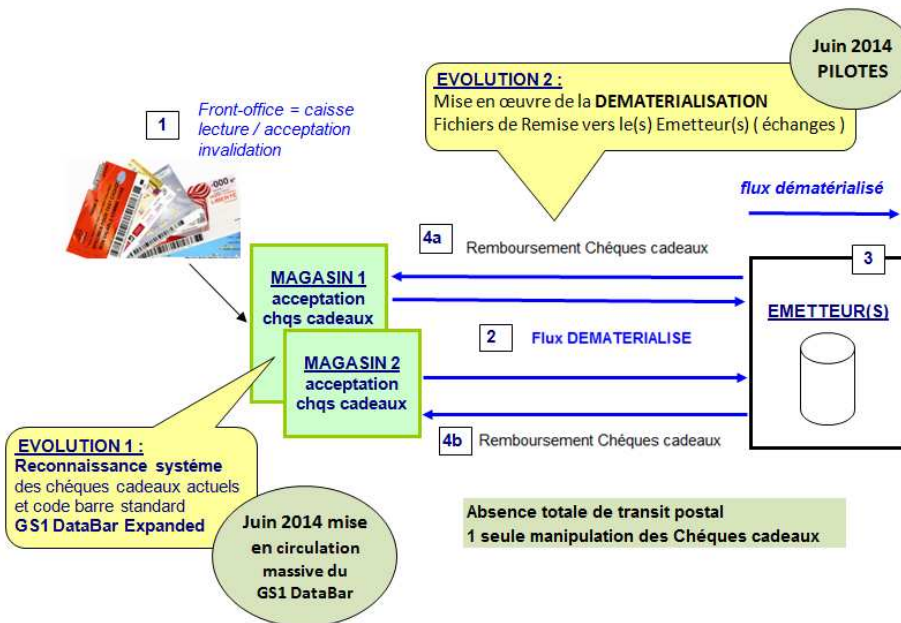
Juin 2014
PILOTES

EVOLUTION 2 :
Mise en œuvre de la DEMATERIALISATION
Fichiers de Remise vers le(s) Emetteur(s) ( échanges )

1

Front-office = caisse
lecture / acceptation
invalidation

flux dématérialisé

4a

Remboursement Chéques cadeaux

3

MAGASIN 1
acceptation
chqs cadeaux

EMETTEUR(S)

2

Flux DEMATERIALISE

MAGASIN 2
acceptation
chqs cadeaux

EVOLUTION 1 :
Reconnaissance système
des chéques cadeaux actuels
et code barre standard
GS1 DataBar Expanded

4b

Remboursement Chéques cadeaux

Juin 2014 mise
en circulation
massive du
GS1 DataBar

Absence totale de transit postal
1 seule manipulation des Chéques cadeaux